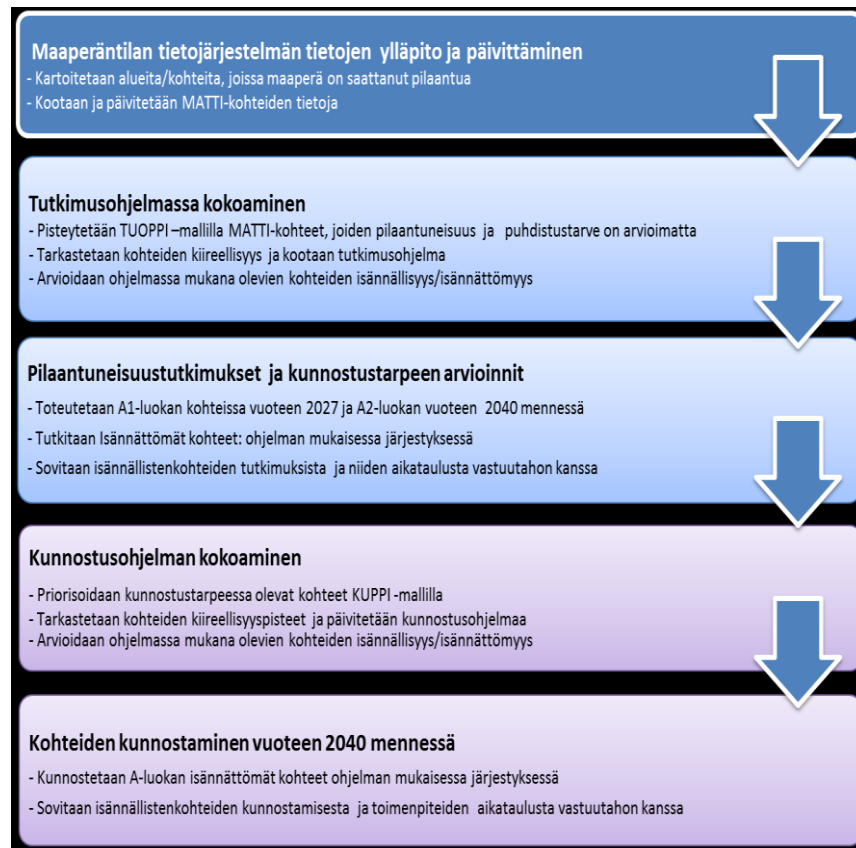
Maaperäntilan tietojärjestelmän tietojen ylläpito ja päivittäminen
- Kartoitetaan alueita/kohteita, joissa maaperä on saattanut pilaantua
- Kootaan ja päivitetään MATTI-kohteiden tietoja

Tutkimusohjelmassa kokoaminen
- Pisteytetään TUOPPI –mallilla MATTI-kohteet, joiden pilaantuneisuus ja puhdistustarve on arvioimatta
- Tarkastetaan kohteiden kiireellisyys ja kootaan tutkimusohjelma
- Arvioidaan ohjelmassa mukana olevien kohteiden isännällisyys/isännättömyys

Pilaantuneisuustutkimukset ja kunnostustarpeen arvioinnit
- Toteutetaan A1-luokan kohteissa vuoteen 2027 ja A2-luokan vuoteen 2040 mennessä
- Tutkitaan Isännättömät kohteet: ohjelman mukaisessa järjestyksessä
- Sovitaan isännällistenkohteiden tutkimuksista ja niiden aikataulusta vastuutahon kanssa

Kunnostusohjelman kokoaminen
- Priorisoidaan kunnostustarpeessa olevat kohteet KUPPI -mallilla
- Tarkastetaan kohteiden kiireellisyyspisteet ja päivitetään kunnostusohjelmaa
- Arvioidaan ohjelmassa mukana olevien kohteiden isännällisyys/isännättömyys

Kohteiden kunnostaminen vuoteen 2040 mennessä
- Kunnostetaan A-luokan isännättömät kohteet ohjelman mukaisessa järjestyksessä
- Sovitaan isännällistenkohteiden kunnostamisesta ja toimenpiteiden aikataulusta vastuutahon kanssa